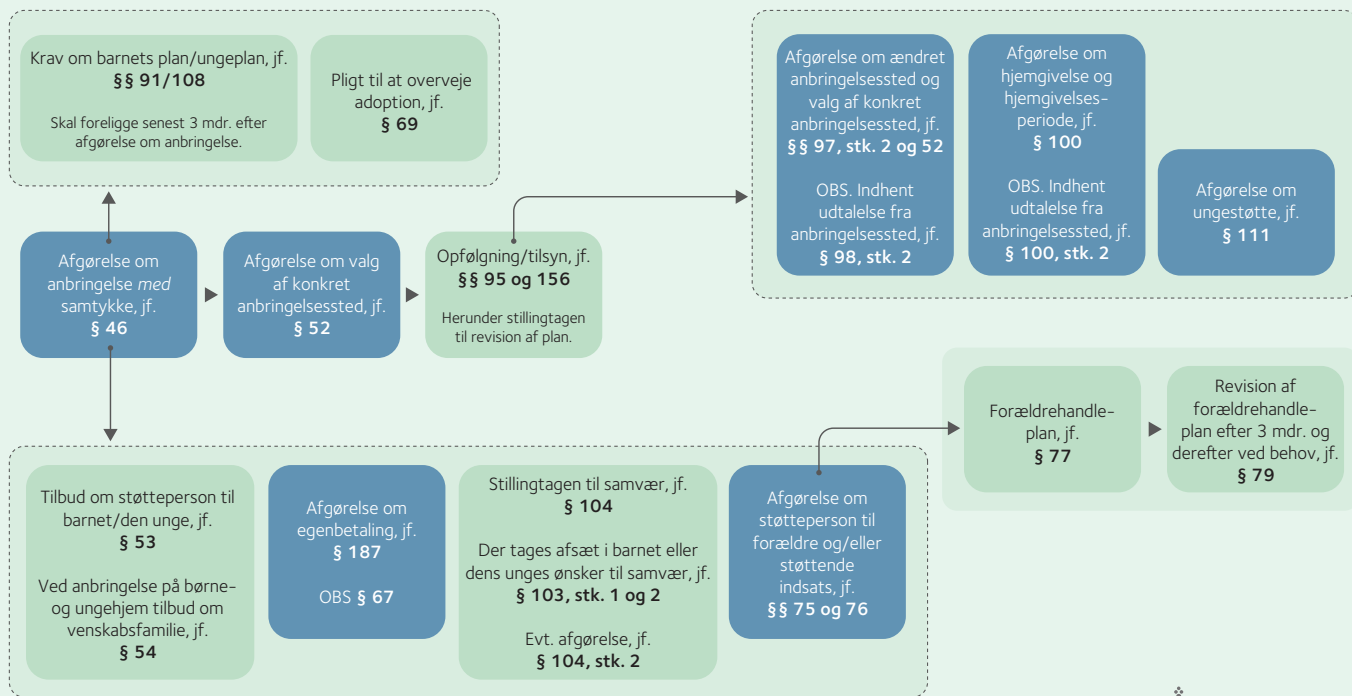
Krav om barnets plan/ungeplan, jf.
**§§ 91/108**

Skal foreligge senest 3 mdr. efter afgørelse om anbringelse.

Pligt til at overveje adoption, jf.
**§ 69**

Afgørelse om ændret anbringelsessted og valg af konkret anbringelsessted, jf.
**§§ 97, stk. 2 og 52**

OBS. Indhent udtalelse fra anbringelsessted, jf.
**§ 98, stk. 2**

Afgørelse om hjemgivelse og hjemgivelsesperiode, jf.
**§ 100**

OBS. Indhent udtalelse fra anbringelsessted, jf.
**§ 100, stk. 2**

Afgørelse om ungestøtte, jf.
**§ 111**

Afgørelse om anbringelse *med* samtykke, jf.
**§ 46**

Afgørelse om valg af konkret anbringelsessted, jf.
**§ 52**

Opfølgning/tilsyn, jf.
**§§ 95 og 156**

Herunder stillingtagen til revision af plan.

Forældrehandleplan, jf.
**§ 77**

Revision af forældrehandleplan efter 3 mdr. og derefter ved behov, jf.
**§ 79**

Tilbud om støtteperson til barnet/den unge, jf.
**§ 53**

Ved anbringelse på børne- og ungehjem tilbud om venskabsfamilie, jf.
**§ 54**

Afgørelse om egenbetaling, jf.
**§ 187**

OBS **§ 67**

Stillingtagen til samvær, jf.
**§ 104**

Der tages afsæt i barnet eller dens unges ønsker til samvær, jf.
**§ 103, stk. 1 og 2**

Evt. afgørelse, jf.
**§ 104, stk. 2**

Afgørelse om støtteperson til forældre og/eller støttende indsats, jf.
**§§ 75 og 76**